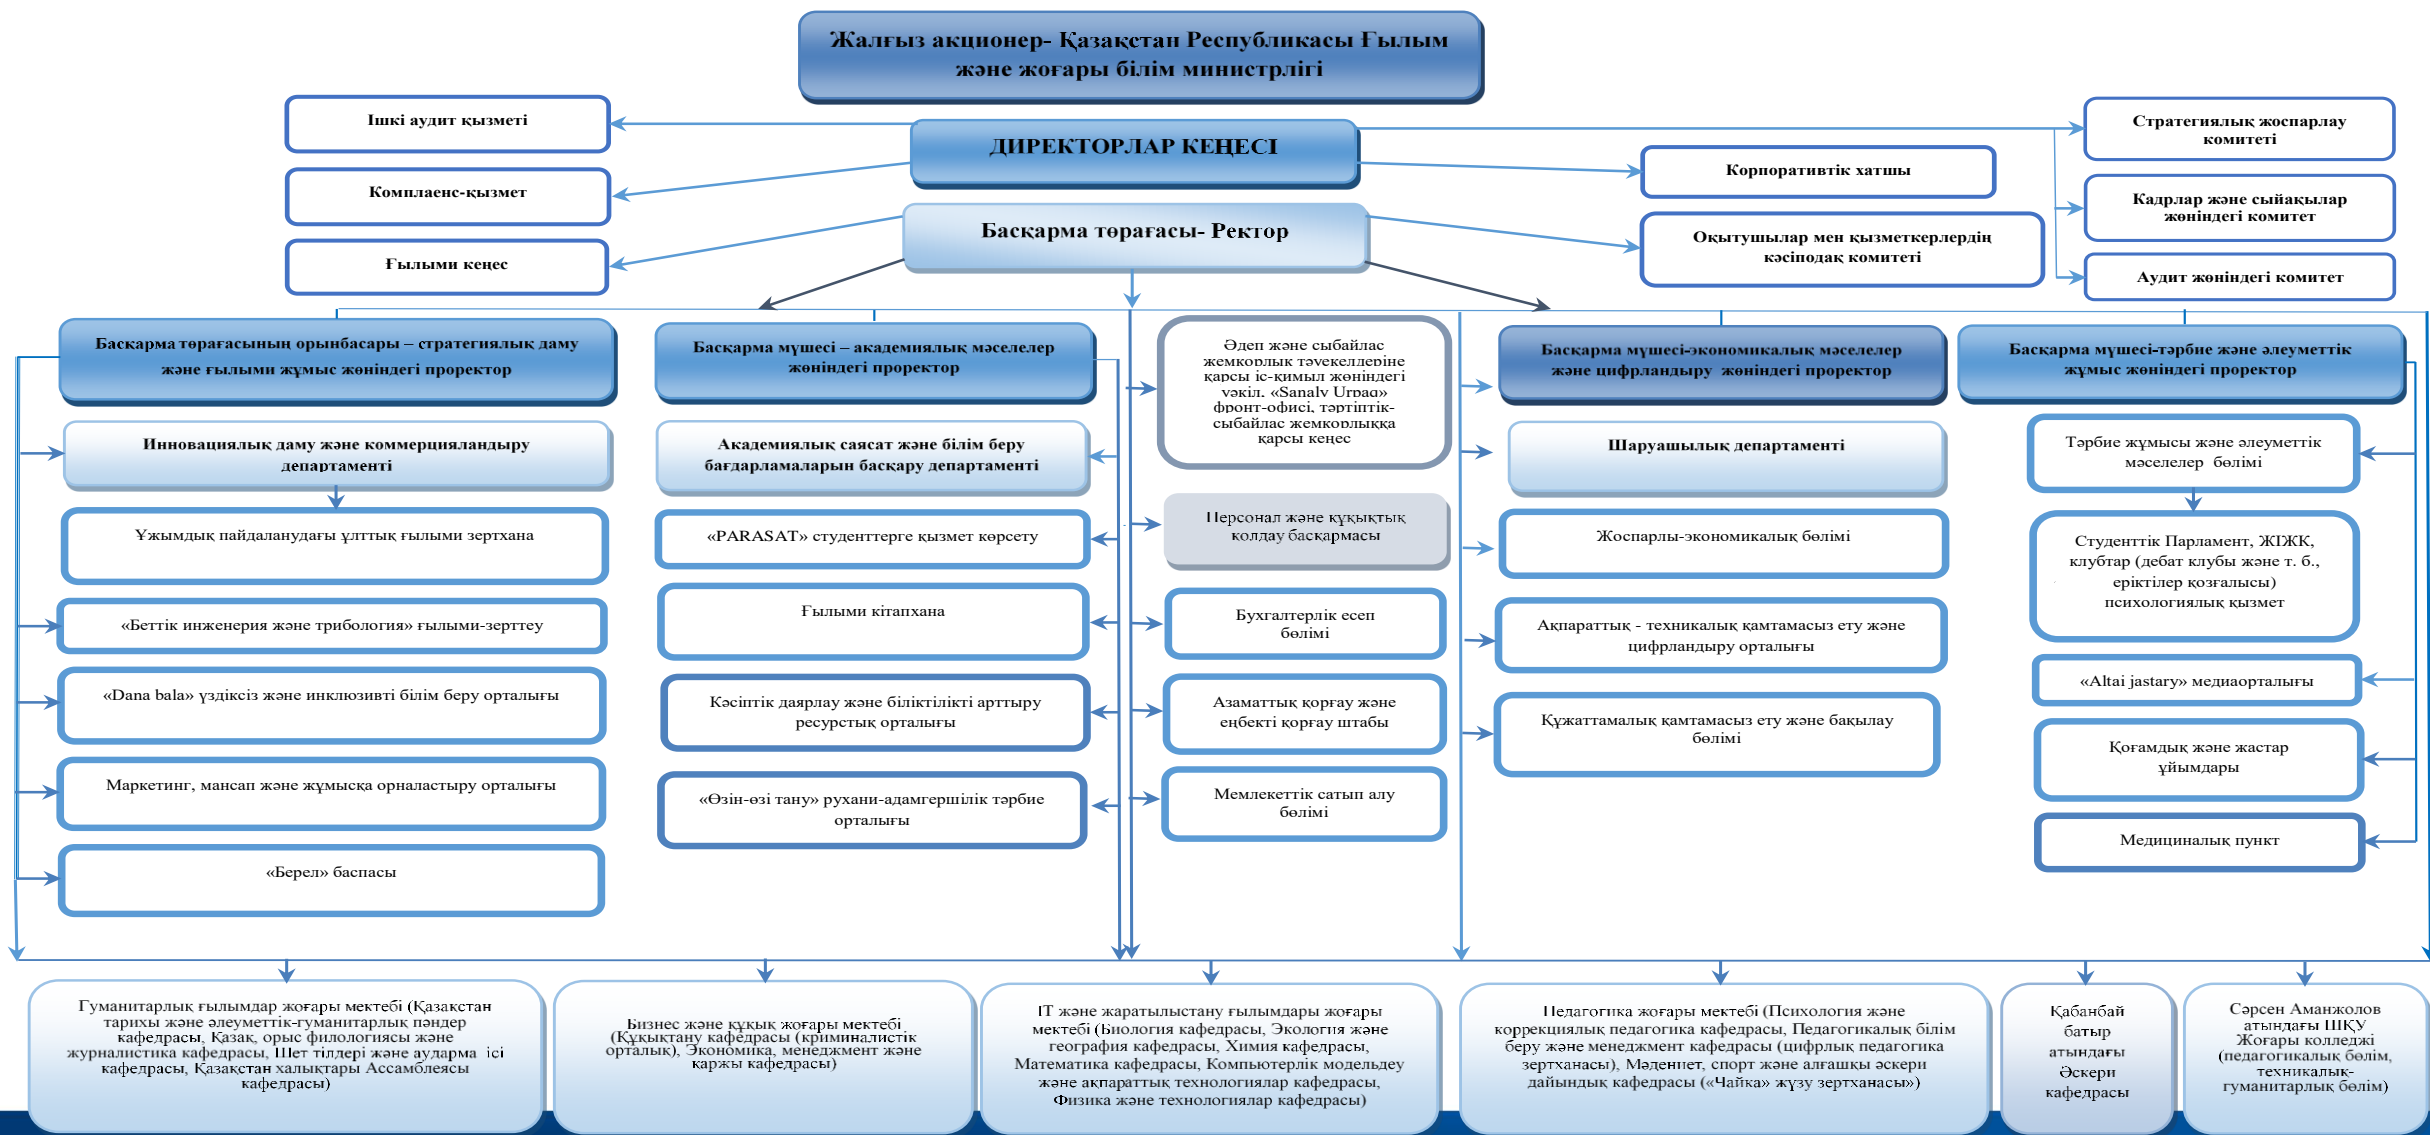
Жалғыз акционер- Қазақстан Республикасы Ғылым және жоғары білім министрлігі

Ішкі аудит қызметі

ДИРЕКТОРЛАР КЕҢЕСІ

Стратегиялық жоспарлау комитеті

Комплаенс-қызмет

Корпоративтік хатшы

Кадрлар және сыйақылар жөніндегі комитет

Басқарма төрағасы- Ректор

Ғылыми кеңес

Оқытушылар мен қызметкерлердің кәсіподақ комитеті

Аудит жөніндегі комитет

Басқарма төрағасының орынбасары – стратегиялық даму және ғылыми жұмыс жөніндегі проректор

Басқарма мүшесі – академиялық мәселелер жөніндегі проректор

Әдеп және сыбайлас жемқорлық тәуекелдеріне қарсы іс-қимыл жөніндегі уәкіл. «Sanaly Urpaq» фронт-офисі, тәртіптік-сыбайлас жемқорлыққа қарсы кеңес

Басқарма мүшесі-экономикалық мәселелер және цифрландыру жөніндегі проректор

Басқарма мүшесі-тәрбие және әлеуметтік жұмыс жөніндегі проректор

Инновациялық даму және коммерцияландыру департаменті

Академиялық саясат және білім беру бағдарламаларын басқару департаменті

Шаруашылық департаменті

Тәрбие жұмысы және әлеуметтік мәселелер бөлімі

Ұжымдық пайдаланудағы ұлттық ғылыми зертхана

«PARASAT» студенттерге қызмет көрсету

Персонал және құқықтық қолдау басқармасы

Жоспарлы-экономикалық бөлімі

Студенттік Парламент, ЖІЖК, клубтар (дебат клубы және т. б., еріктілер қозғалысы) психологиялық қызмет

«Беттік инженерия және трибология» ғылыми-зерттеу

Ғылыми кітапхана

Бухгалтерлік есеп бөлімі

Ақпараттық - техникалық қамтамасыз ету және цифрландыру орталығы

«Altai jastary» медиаорталығы

«Dana bala» үздіксіз және инклюзивті білім беру орталығы

Кәсіптік даярлау және біліктілікті арттыру ресурстық орталығы

Азаматтық қорғау және еңбекті қорғау штабы

Құжаттамалық қамтамасыз ету және бақылау бөлімі

Қоғамдық және жастар ұйымдары

Маркетинг, мансап және жұмысқа орналастыру орталығы

«Өзін-өзі тану» рухани-адамгершілік тәрбие орталығы

Мемлекеттік сатып алу бөлімі

Медициналық пункт

«Берел» баспасы

Гуманитарлық ғылымдар жоғары мектебі (Қазақстан тарихы және әлеуметтік-гуманитарлық пәндер кафедрасы, Қазақ, орыс филологиясы және журналистика кафедрасы, Шет тілдері және аударма ісі кафедрасы, Қазақстан халықтары Ассамблеясы кафедрасы)

Бизнес және құқық жоғары мектебі (Құқықтану кафедрасы (криминалистік орталық), Экономика, менеджмент және қаржы кафедрасы)

IT және жаратылыстану ғылымдары жоғары мектебі (Биология кафедрасы, Экология және география кафедрасы, Химия кафедрасы, Математика кафедрасы, Компьютерлік модельдеу және ақпараттық технологиялар кафедрасы, Физика және технологиялар кафедрасы)

Педагогика жоғары мектебі (Психология және коррекциялық педагогика кафедрасы, Педагогикалық білім беру және менеджмент кафедрасы (цифрлық педагогика зертханасы), Мәдениет, спорт және алғашқы әскери дайындық кафедрасы («Чайка» жүзу зертханасы»)

Қабанбай батыр атындағы Әскери кафедрасы

Сәрсен Аманжолов атындағы ШҚУ Жоғары колледжі (педагогикалық бөлім, техникалық-гуманитарлық бөлім)